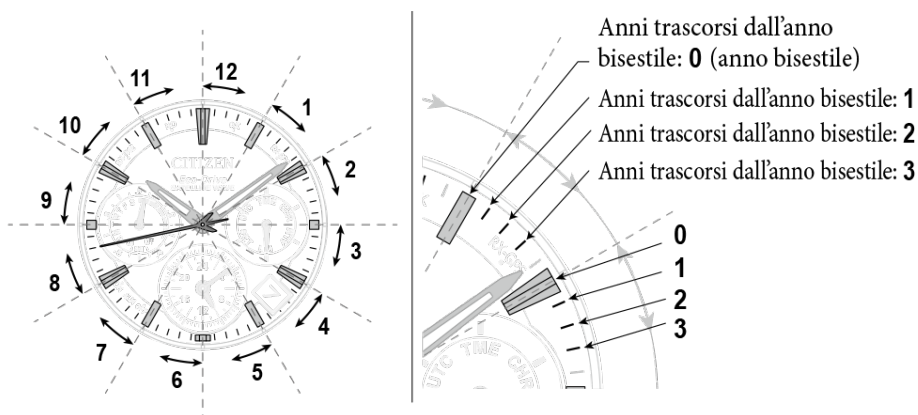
12
1
2
3
4
5
6
7
8
9
10
11

CITIZEN

Anni trascorsi dall'anno bisestile: **0** (anno bisestile)

Anni trascorsi dall'anno bisestile: **1**

Anni trascorsi dall'anno bisestile: **2**

Anni trascorsi dall'anno bisestile: **3**

0
1
2
3

UTC TIME CAL